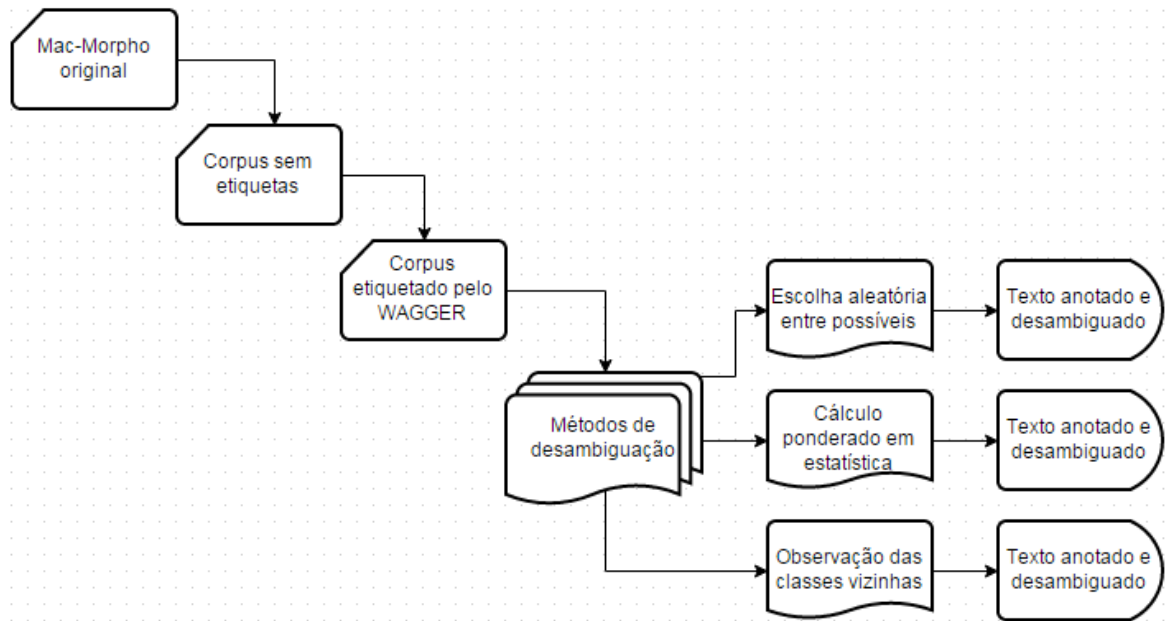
Mac-Morpho original

Corpus sem etiquetas

Corpus etiquetado pelo WAGGER

Métodos de desambiguação

Escolha aleatória entre possíveis

Texto anotado e desambiguado

Cálculo ponderado em estatística

Texto anotado e desambiguado

Observação das classes vizinhas

Texto anotado e desambiguado